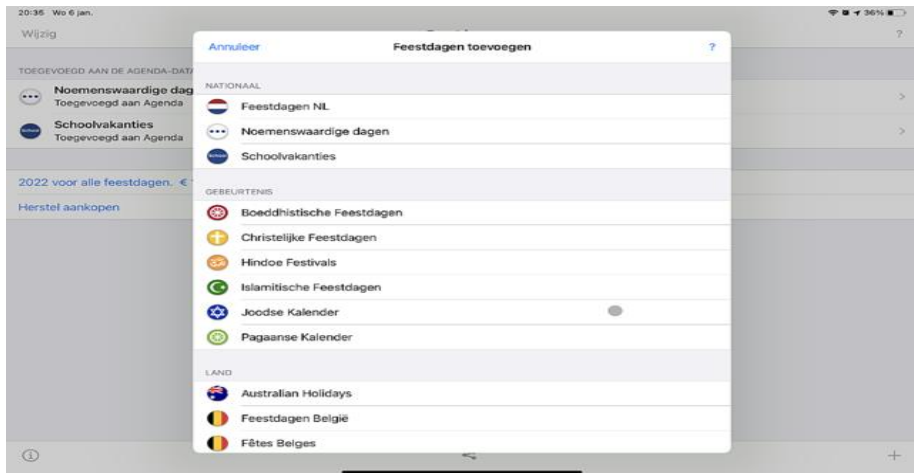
20:35 Wo 6 jan.

36%

Wijzig

?

TOEGEVOEGD AAN DE AGENDA-DAT

Noemenswaardige dag
Toegevoegd aan Agenda

Schoolvakanties
Toegevoegd aan Agenda

2022 voor alle feestdagen. €

Herstel aankopen

Annuleer

Feestdagen toevoegen

?

NATIONAAL

Feestdagen NL

Noemenswaardige dagen

Schoolvakanties

GEBEURTENIS

Boeddhistische Feestdagen

Christelijke Feestdagen

Hindoe Festivals

Islamitische Feestdagen

Joodse Kalender

Pagaanse Kalender

LAND

Australian Holidays

Feestdagen België

Fêtes Belges

+